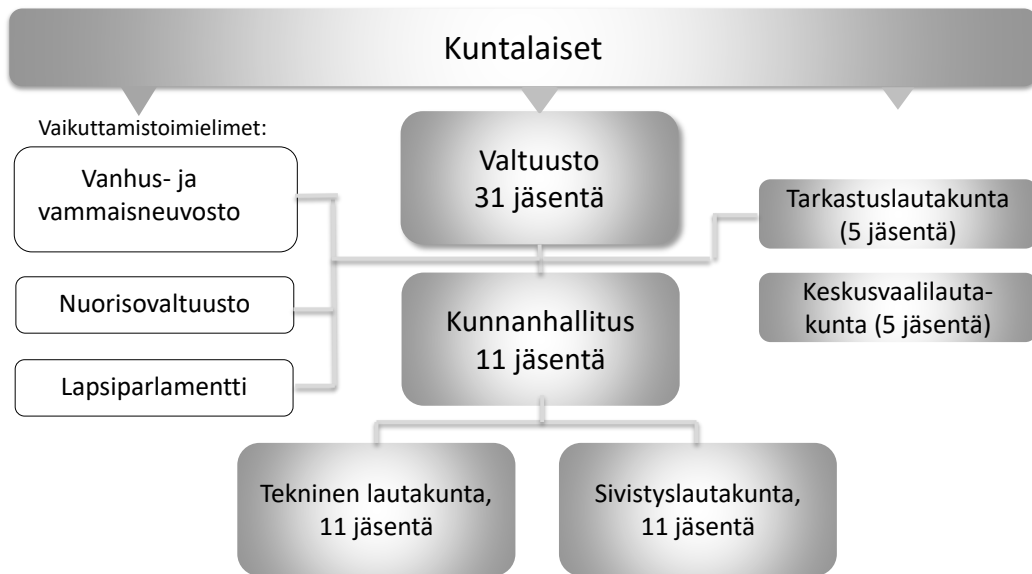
Kuntalaiset

Vaikuttamistoimielimet:

Vanhus- ja vammaisneuvosto

Nuorisovaltuusto

Lapsiparlamentti

Valtuusto 31 jäsentä

Kunnanhallitus 11 jäsentä

Tarkastuslautakunta (5 jäsentä)

Keskusvaalilautakunta (5 jäsentä)

Tekninen lautakunta, 11 jäsentä

Sivistyslautakunta, 11 jäsentä